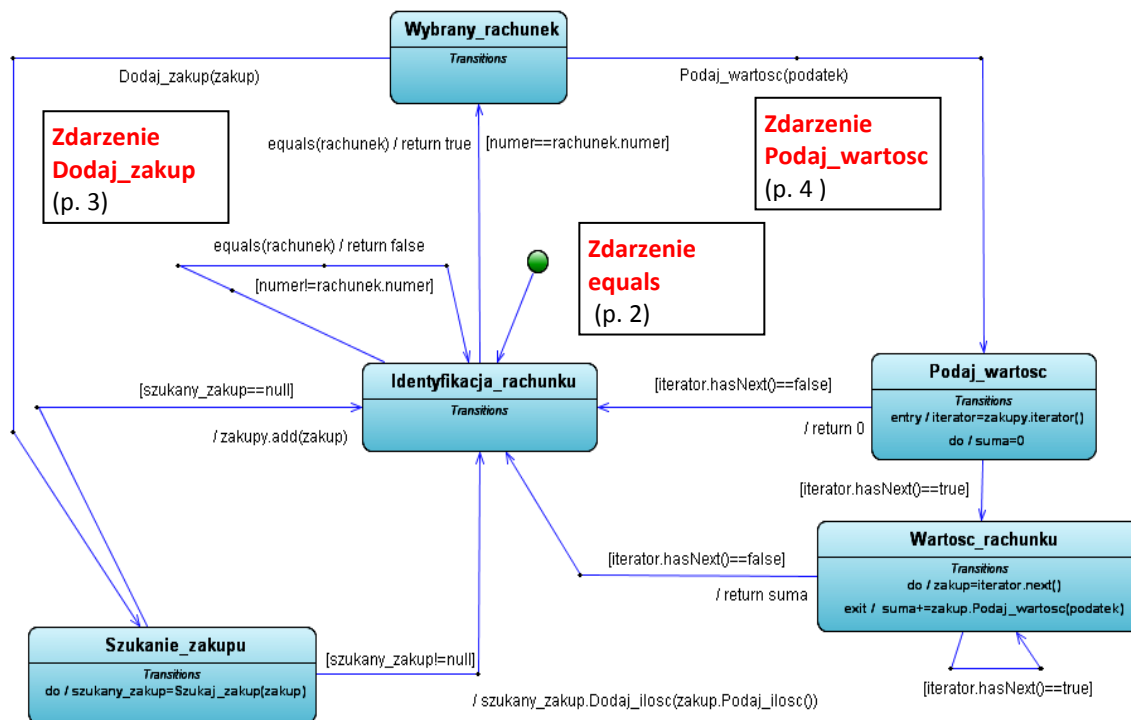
Wybrany_rachunek
Transitions

Dodaj_zakup(zakup)

Podaj_wartosc(podatek)

Zdarzenie Dodaj_zakup (p. 3)

Zdarzenie Podaj_wartosc (p. 4 )

equals(rachunek) / return true

[numer==rachunek.numer]

equals(rachunek) / return false

[numer!=rachunek.numer]

Zdarzenie equals (p. 2)

[szukany_zakup==null]

Identyfikacja_rachunku
Transitions

[iterator.hasNext()==false]

Podaj_wartosc
Transitions
entry / iterator=zakupy.iterator()
do / suma=0

/ zakupy.add(zakup)

/ return 0

[iterator.hasNext()==true]

Wartosc_rachunku
Transitions
do / zakup=iterator.next()
exit / suma+=zakup.Podaj_wartosc(podatek)

[iterator.hasNext()==false]

/ return suma

Szukanie_zakupu
Transitions
do / szukany_zakup=Szukaj_zakup(zakup)

[szukany_zakup!=null]

/ szukany_zakup.Dodaj_ilosc(zakup.Podaj_ilosc())

[iterator.hasNext()==true]